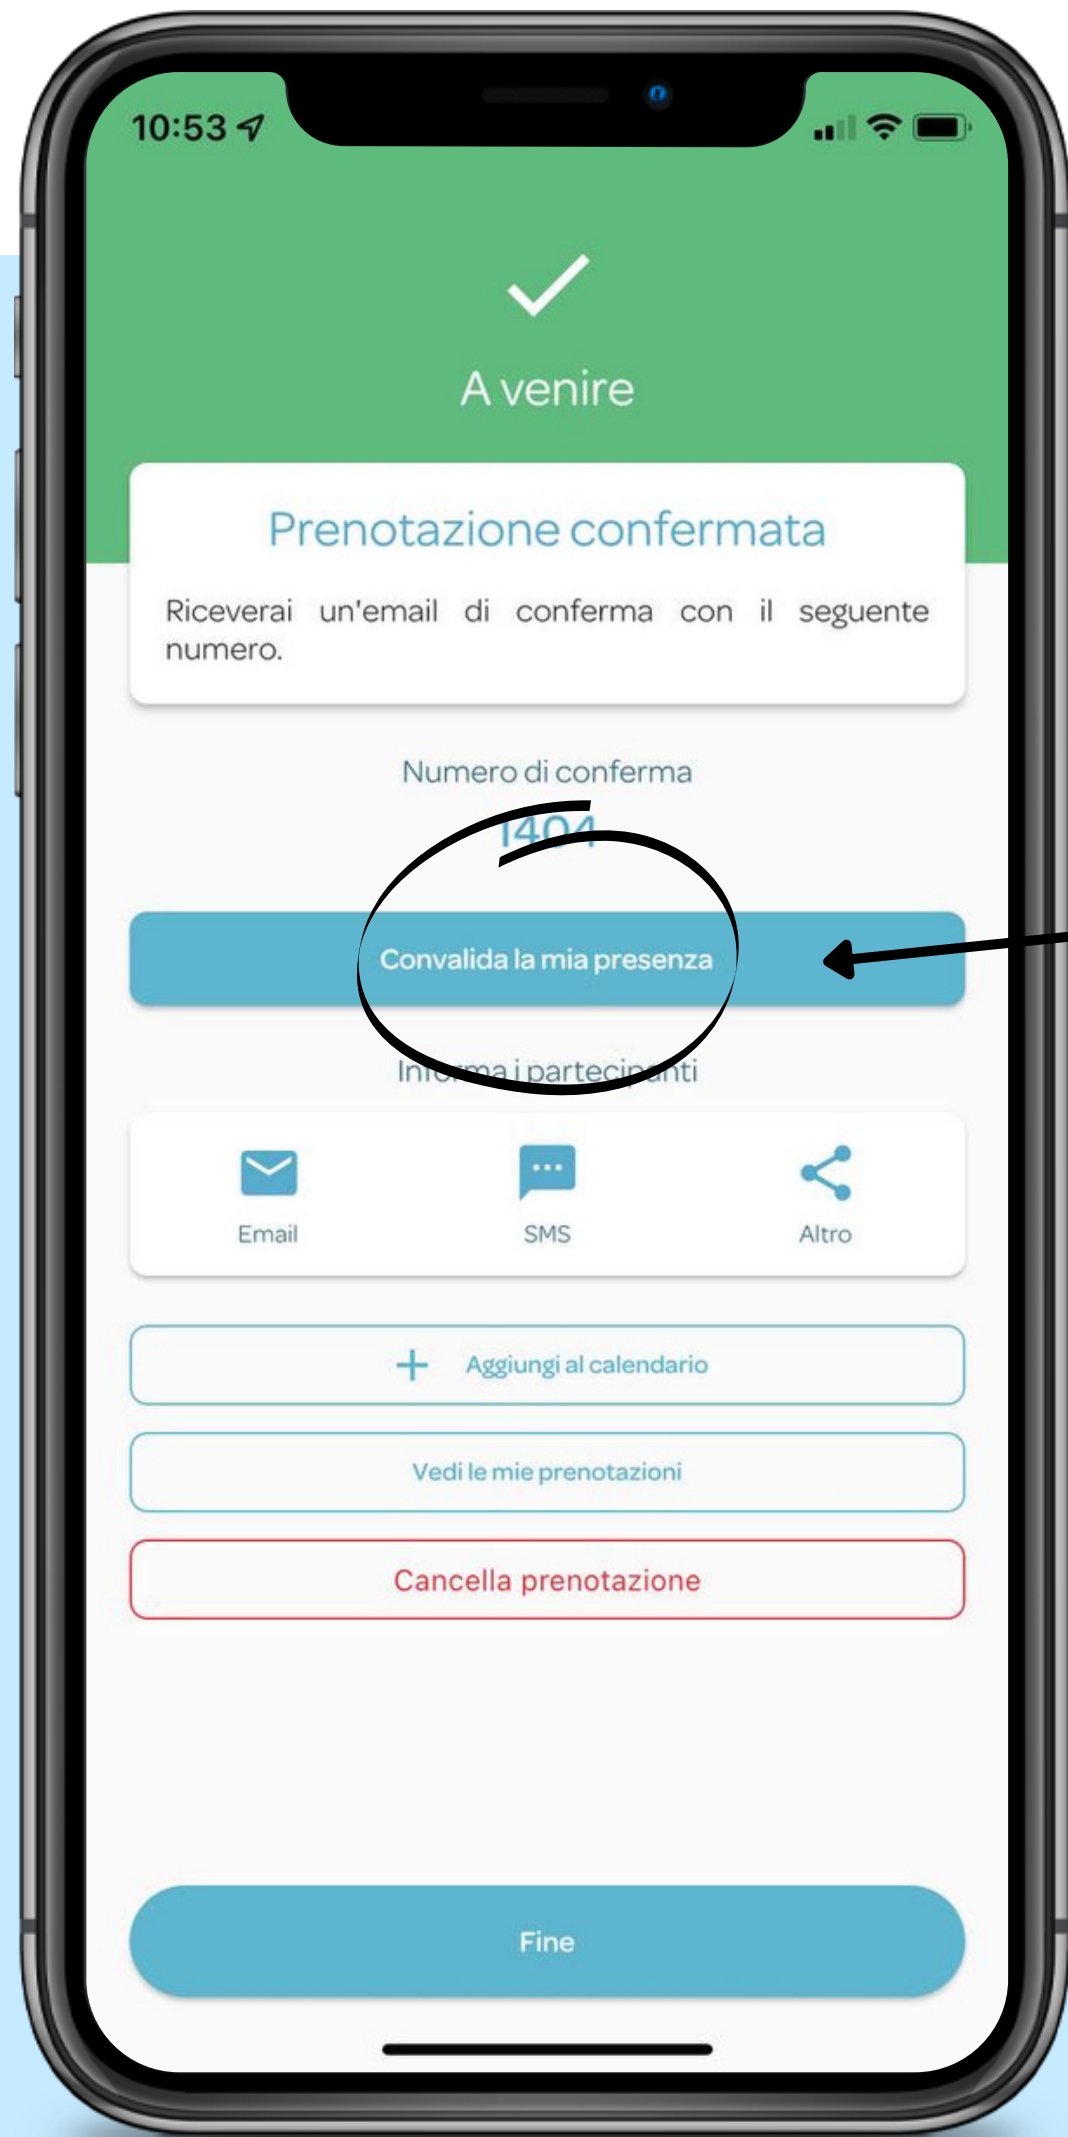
10:53

A venire

Prenotazione confermata

Riceverai un'email di conferma con il seguente numero.

Numero di conferma

1404

Convalida la mia presenza

Informa i partecipanti

Email

SMS

Altro

+ Aggiungi al calendario

Vedi le mie prenotazioni

Cancella prenotazione

Fine